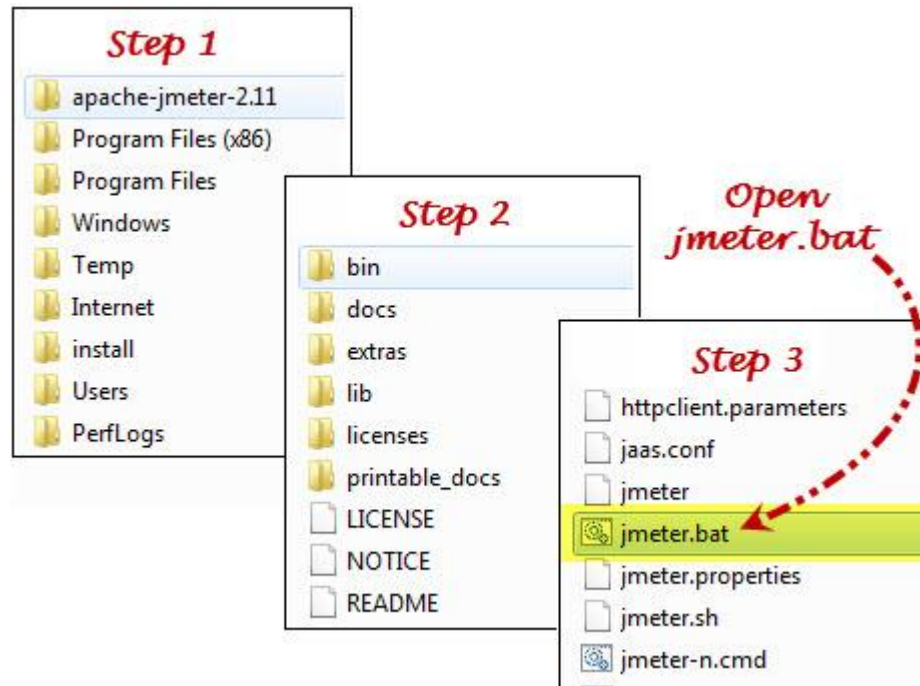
Step 1

apache-jmeter-2.11
Program Files (x86)
Program Files
Windows
Temp
Internet
install
Users
PerfLogs

Step 2

bin
docs
extras
lib
licenses
printable_docs
LICENSE
NOTICE
README

Open jmeter.bat

Step 3

httpclient.parameters
jaas.conf
jmeter
jmeter.bat
jmeter.properties
jmeter.sh
jmeter-n.cmd